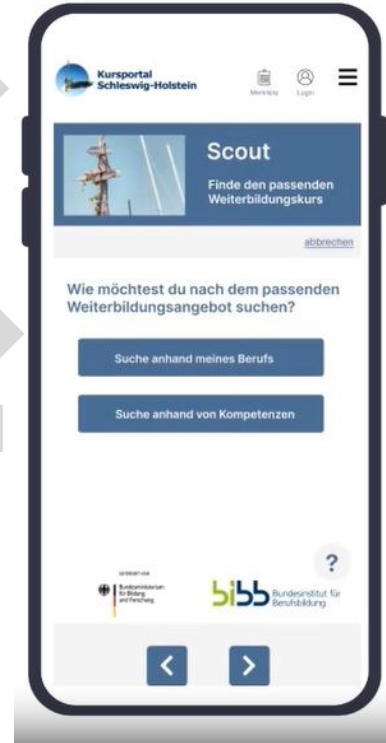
Kursportal Schleswig-Holstein

Merkliste Login

Scout

Finde den passenden Weiterbildungskurs

abbrechen

Wie möchtest du nach dem passenden Weiterbildungsangebot suchen?

Suche anhand meines Berufs

Suche anhand von Kompetenzen

?

GEFÖRDERT VOM

Bundesministerium für Bildung und Forschung

bibb Bundesinstitut für Berufsbildung

<

>